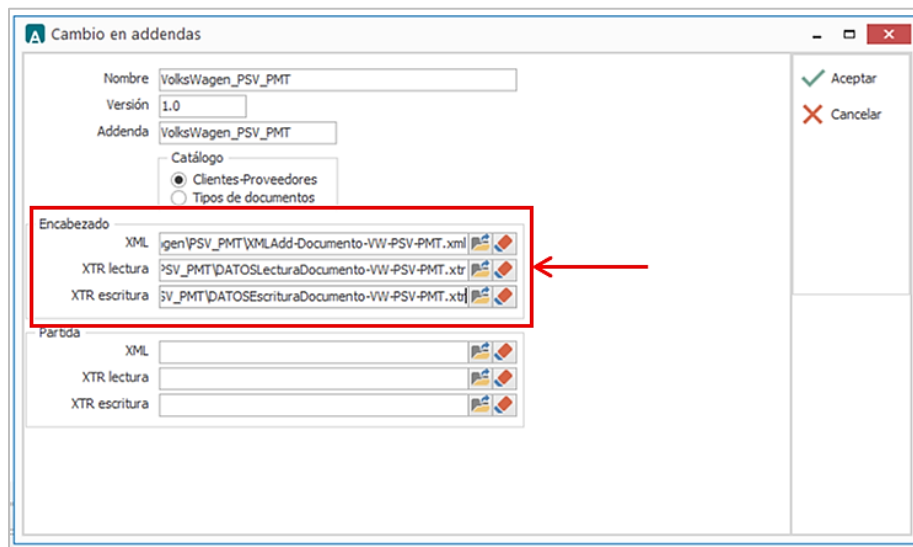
Cambio en addendas

Nombre VolksWagen_PSV_PMT
Versión 1.0
Addenda VolksWagen_PSV_PMT

Catálogo
Clientes-Proveedores
Tipos de documentos

Encabezado
XML gen\PSV_PMT\XMLAdd-Documento-VW-PSV-PMT.xml
XTR lectura PSV_PMT\DATOSLecturaDocumento-VW-PSV-PMT.xtr
XTR escritura SV_PMT\DATOSEscrituraDocumento-VW-PSV-PMT.xtr

Partida
XML
XTR lectura
XTR escritura

Aceptar
Cancelar